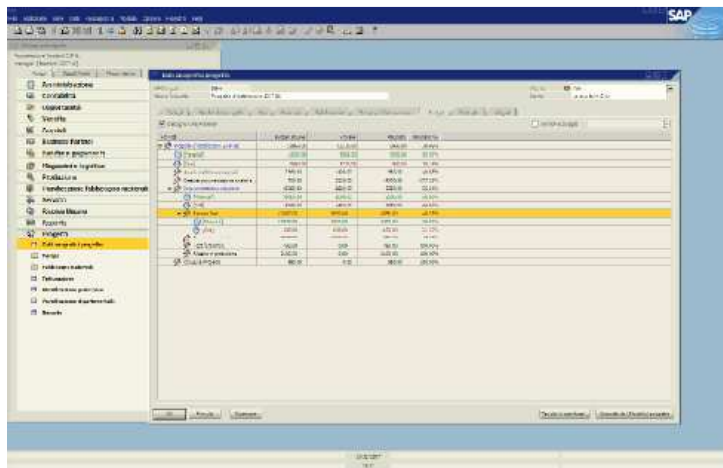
SAP

Amministrazione
Contabilità
Opportunità
Vendite
Acquisti
Business Partner
Banking e pagamenti
Magazzino e logistica
Produzione
Pianificazione fabbisogno materiali
Servizio
Risorse Umane
Reporting
Progetti
Dati anagrafici progetto
Fasi
Fabbisogno materiali
Ore
Distinta
Pianificazione
Report

Dati anagrafici progetto

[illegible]

| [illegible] | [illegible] | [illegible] | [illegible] | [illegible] |
|---|---|---|---|---|
| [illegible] | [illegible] | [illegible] | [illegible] | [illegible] |

OK
Annulla